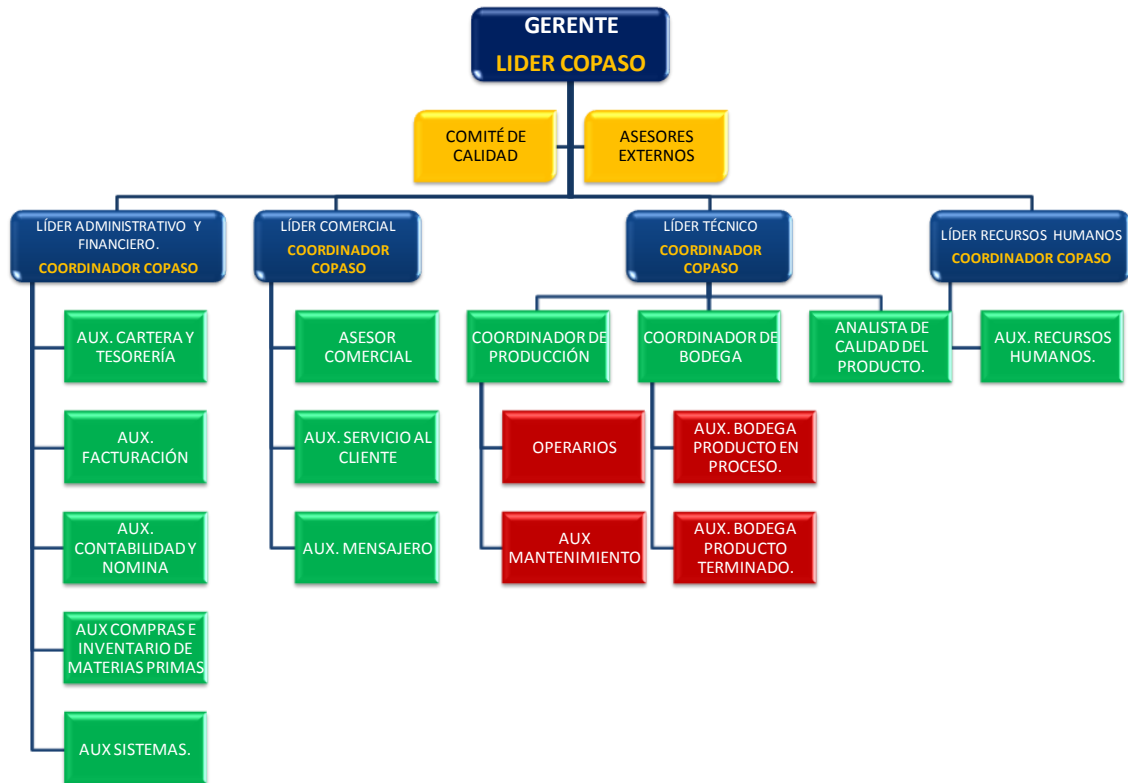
GERENTE
LIDER COPASO

COMITÉ DE CALIDAD

ASESORES EXTERNOS

LÍDER ADMINISTRATIVO Y FINANCIERO.
COORDINADOR COPASO

AUX. CARTERA Y TESORERÍA

AUX. FACTURACIÓN

AUX. CONTABILIDAD Y NOMINA

AUX COMPRAS E INVENTARIO DE MATERIAS PRIMAS

AUX SISTEMAS.

LÍDER COMERCIAL
COORDINADOR COPASO

ASESOR COMERCIAL

AUX. SERVICIO AL CLIENTE

AUX. MENSAJERO

LÍDER TÉCNICO
COORDINADOR COPASO

COORDINADOR DE PRODUCCIÓN

OPERARIOS

AUX MANTENIMIENTO

COORDINADOR DE BODEGA

AUX. BODEGA PRODUCTO EN PROCESO.

AUX. BODEGA PRODUCTO TERMINADO.

ANALISTA DE CALIDAD DEL PRODUCTO.

LÍDER RECURSOS HUMANOS
COORDINADOR COPASO

AUX. RECURSOS HUMANOS.